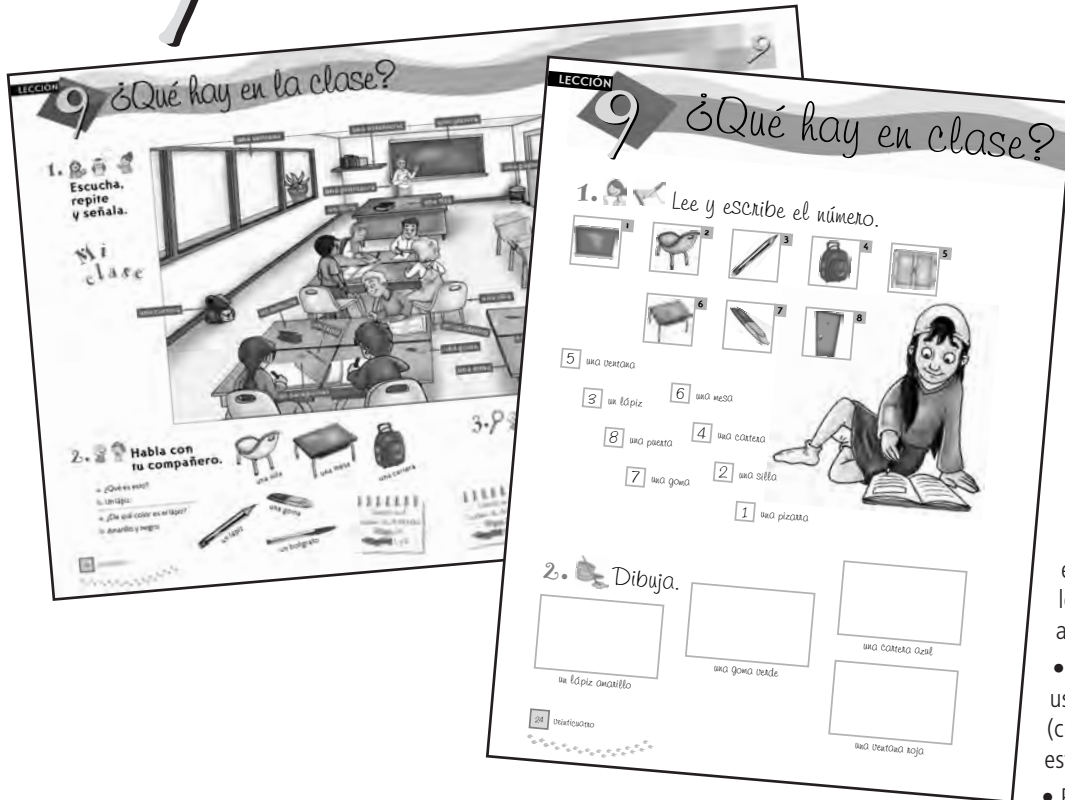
LECCIÓN 9 ¿Qué hay en la clase?

1. Escucha, repite y señala.

Mi clase

una ventana
una papelera
una pizarra
una cartera
una silla
una mesa
una goma

2. Habla con tu compañero.

una silla
una mesa
una cartera
una goma
un lápiz
un bolígrafo

● ¿Qué es esto?
○ Un lápiz.
● ¿De qué color es el lápiz?
○ Amarillo y negro.

3.

LECCIÓN 9 ¿Qué hay en clase?

1. Lee y escribe el número.

1 2 3 4 5 6 7 8

5 una ventana
3 un lápiz
6 una mesa
8 una puerta
4 una cartera
7 una goma
2 una silla
1 una pizarra

2. Dibuja.

un lápiz amarillo
una goma verde
una cartera azul
una ventana roja

24 veinticuatro

e
lo
a
•
us
(c
es
•